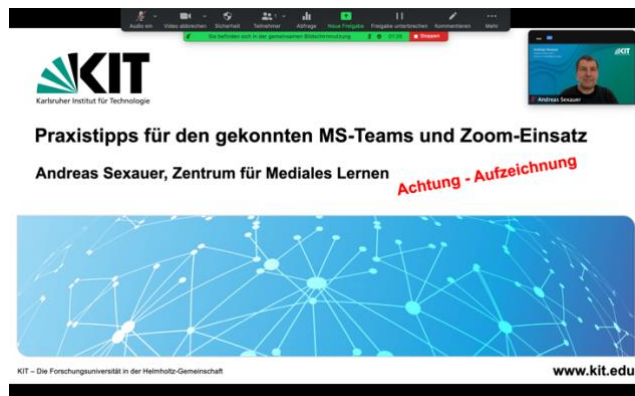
Audio ein Video abbrechen Sicherheit Teilnehmer Abfrage Neue Freigabe Freigabe unterbrechen Kommentieren Mehr

Sie befinden sich in der gemeinsamen Bildschirmnutzung 01:28 Stoppen

KIT
Karlsruher Institut für Technologie

Andreas Sexauer

Praxistipps für den gekonnten MS-Teams und Zoom-Einsatz

Andreas Sexauer, Zentrum für Mediales Lernen

Achtung - Aufzeichnung

KIT – Die Forschungsuniversität in der Helmholtz-Gemeinschaft

www.kit.edu